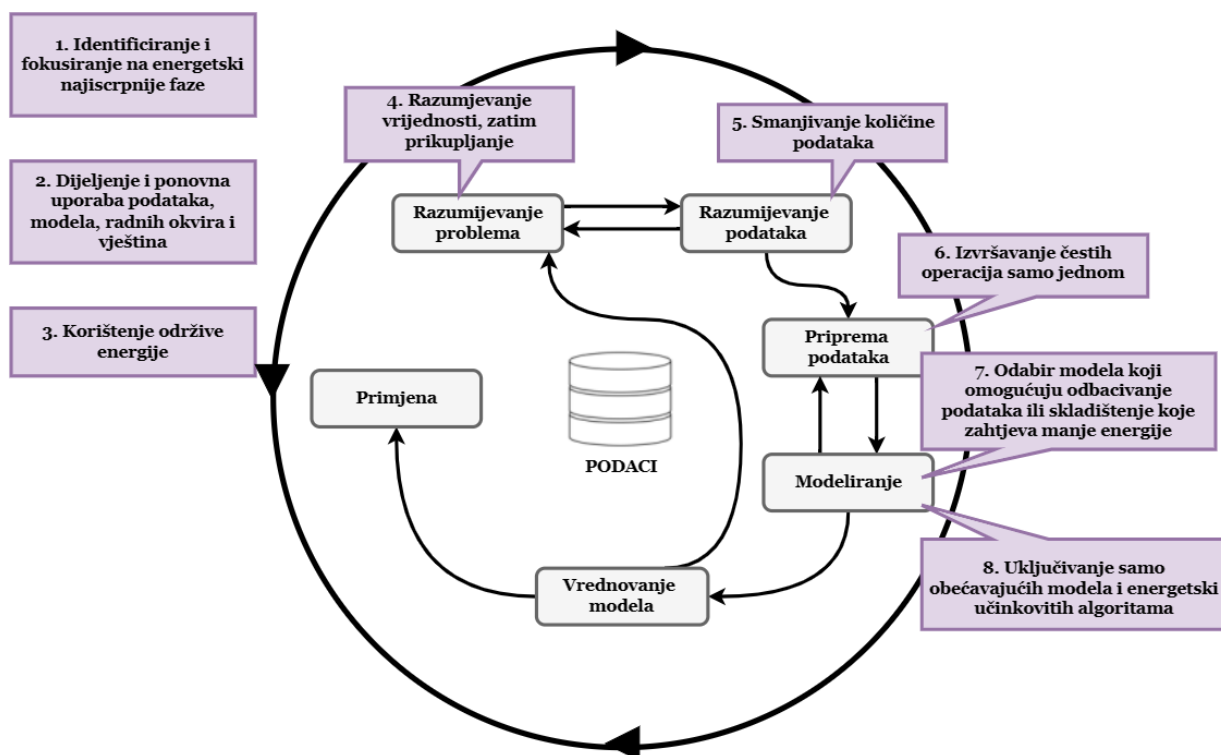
1. Identificiranje i fokusiranje na energetski najiscrpnije faze

2. Dijeljenje i ponovna uporaba podataka, modela, radnih okvira i vještina

3. Korištenje održive energije

4. Razumijevanje vrijednosti, zatim prikupljanje

5. Smanjivanje količine podataka

Razumijevanje problema

Razumijevanje podataka

6. Izvršavanje čestih operacija samo jednom

Priprema podataka

7. Odabir modela koji omogućuju odbacivanje podataka ili skladištenje koje zahtjeva manje energije

Primjena

PODACI

Modeliranje

8. Uključivanje samo obećavajućih modela i energetski učinkovitih algoritama

Vrednovanje modela